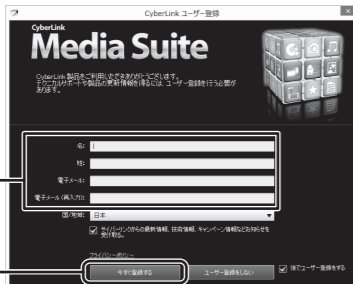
CyberLink ユーザー登録

CyberLink

Media Suite

CyberLink 製品をご利用いただきありがとうございます。
テクニカルサポートや製品の更新情報を得るには、ユーザー登録を行う必要があります。

名:

姓:

電子メール:

電子メール (再入力):

国/地域: 日本

サイバーリンクからの最新情報、技術情報、キャンペーン情報などのお知らせを受け取る。

プライバシーポリシー

今すぐ登録する

ユーザー登録をしない

後でユーザー登録をする